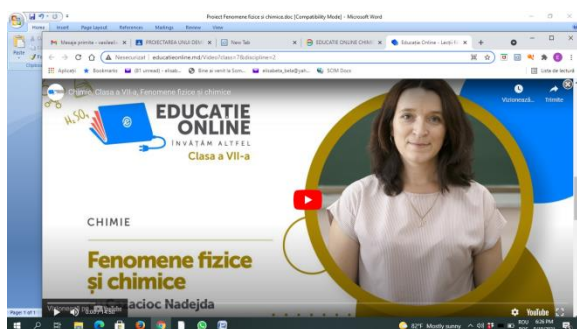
Proiect Fenomene fizice si chimice.doc [Compatibility Mode] - Microsoft Word

Home Insert Page Layout References Mailings Review View

Mesaje primite - vasilest... × PROIECTAREA UNUI DEM × New Tab × EDUCATIE ONLINE CHIMI × Educatie Online - Lecții î ×

Nesecurizat | educatieonline.md/Video?class=7&discipline=2

Aplicații Bookmarks (87 unread) - elisab... Bine ai venit la Scon... elisabeta_bela@yah... SCIM Docs Lista de lectură

Chimie. Clasa a VII-a. Fenomene fizice și chimice

Vizionează... Trimite

EDUCAȚIE ONLINE
ÎNVĂȚĂM ALTFEL
Clasa a VII-a

CHIMIE

Fenomene fizice și chimice

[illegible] Dacioc Nadejda

YouTube

Page 1 of 1

82°F Mostly sunny ROU 6:26 PM